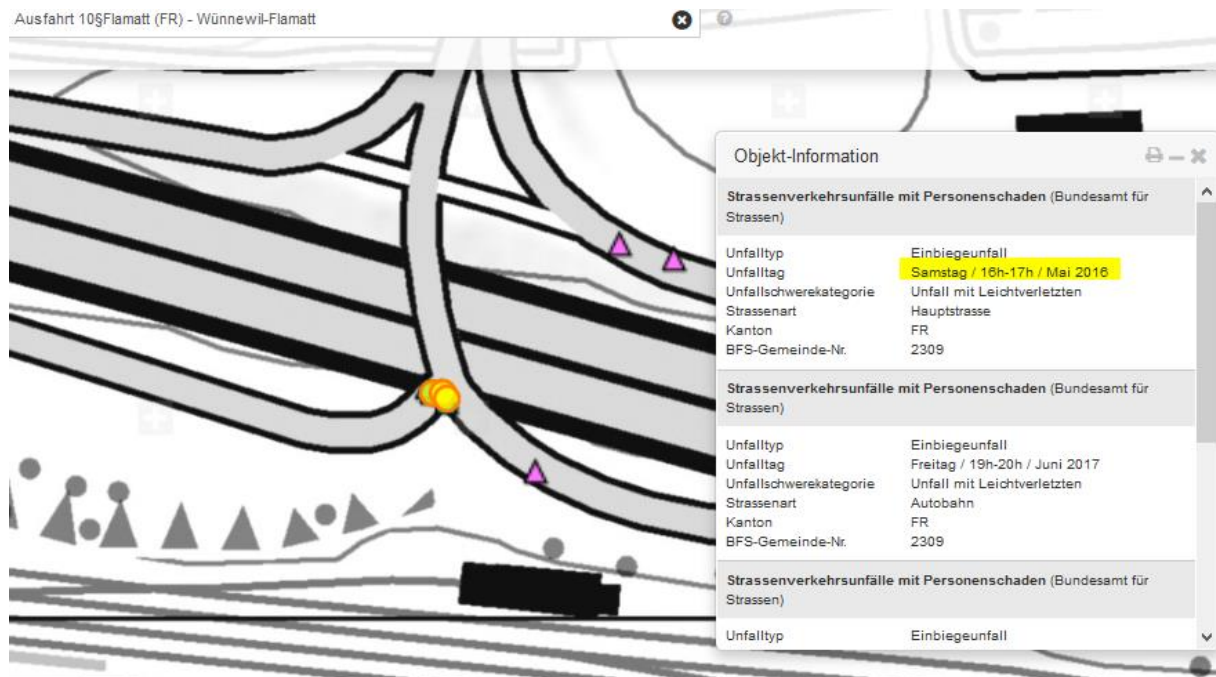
Ausfahrt 10§Flamatt (FR) - Wünnewil-Flamatt

Objekt-Information

**Strassenverkehrsunfälle mit Personenschaden** (Bundesamt für Strassen)

| | |
|---|---|
| Unfalltyp | Einbiegeunfall |
| Unfalltag | Samstag / 16h-17h / Mai 2016 |
| Unfallschwerekategorie | Unfall mit Leichtverletzten |
| Strassenart | Hauptstrasse |
| Kanton | FR |
| BFS-Gemeinde-Nr. | 2309 |

**Strassenverkehrsunfälle mit Personenschaden** (Bundesamt für Strassen)

| | |
|---|---|
| Unfalltyp | Einbiegeunfall |
| Unfalltag | Freitag / 19h-20h / Juni 2017 |
| Unfallschwerekategorie | Unfall mit Leichtverletzten |
| Strassenart | Autobahn |
| Kanton | FR |
| BFS-Gemeinde-Nr. | 2309 |

**Strassenverkehrsunfälle mit Personenschaden** (Bundesamt für Strassen)

| | |
|---|---|
| Unfalltyp | Einbiegeunfall |